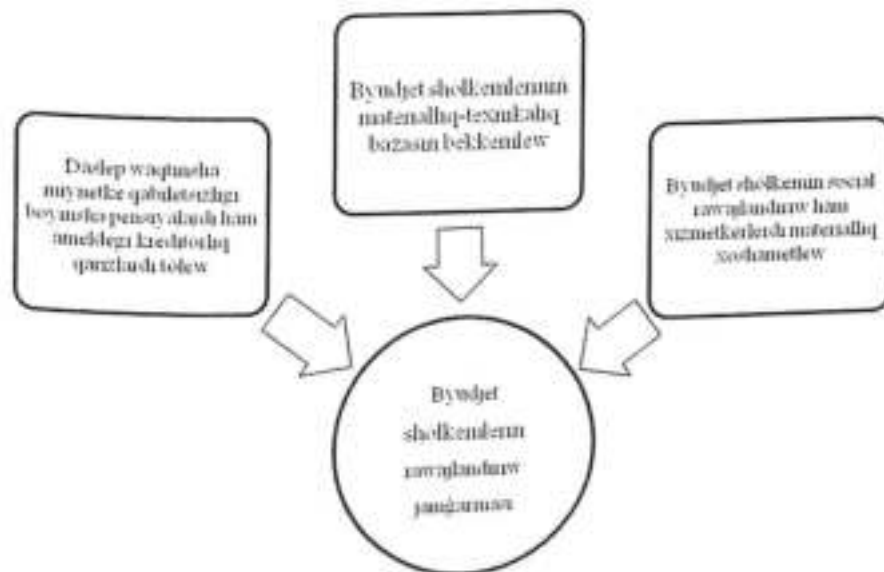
Byudjet shólkemlerinin materiallıq-texnikalıq bazasın bekkemlew

Dáslep waqıtsha miynetke qabiletsizligi boyınsha pensiya aqısı hám ámeldegi kreditorlıq qarızlardı tólew

Byudjet shólkemin social rawajlandırıw hám xızmetkerlerdi materiallıq xoshametlew

Byudjet shólkemlerinin rawajlanıwı jamgarması